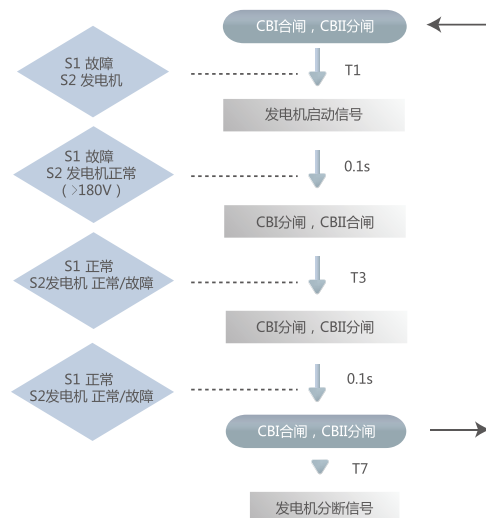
CBI合闸，CBII分闸

S1 故障
S2 发电机

T1

发电机启动信号

S1 故障
S2 发电机正常
（>180V）

0.1s

CBI分闸，CBII合闸

S1 正常
S2发电机 正常/故障

T3

CBI分闸，CBII分闸

S1 正常
S2发电机 正常/故障

0.1s

CBI合闸，CBII分闸

T7

发电机分断信号